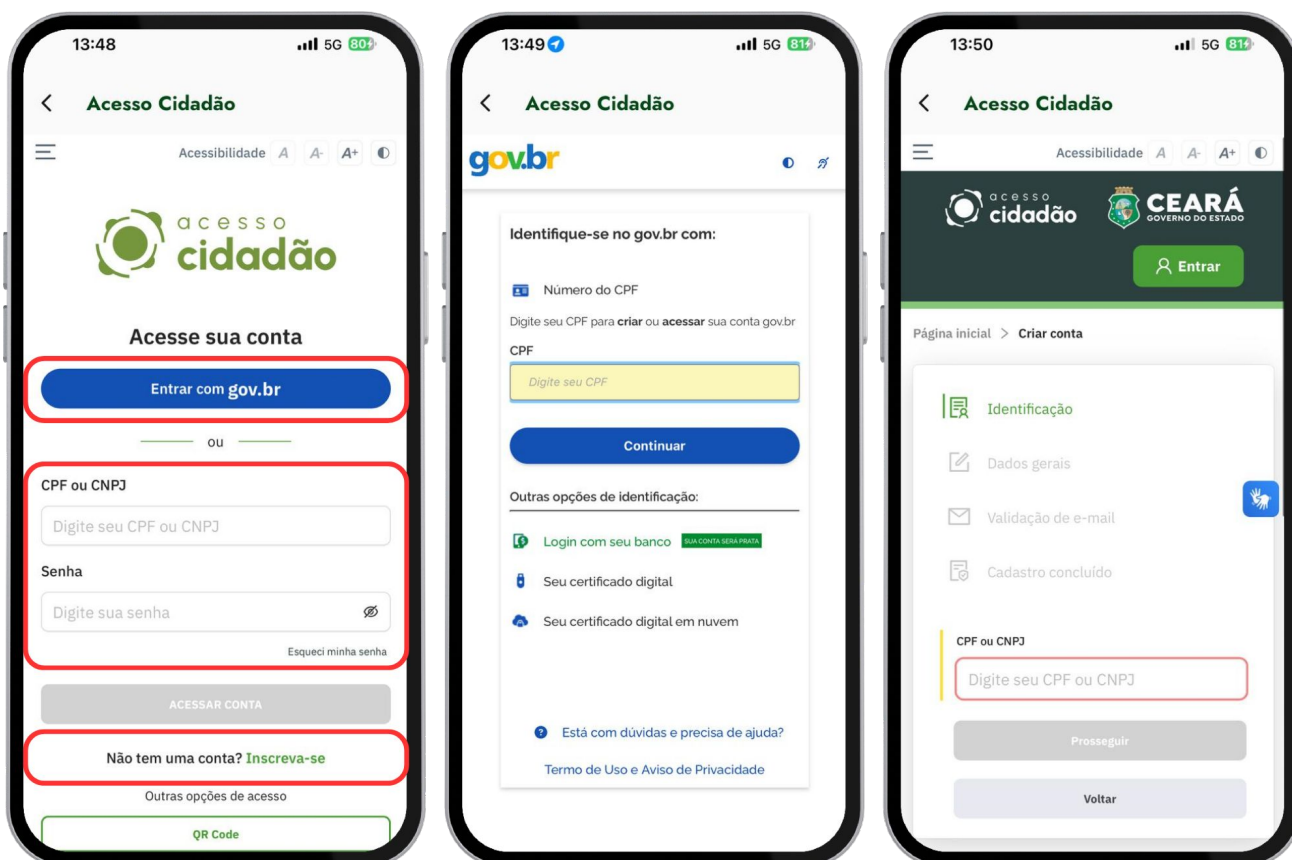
13:48
5G 80

Acesso Cidadão

Acessibilidade A A- A+

acesso
cidadão

Acesse sua conta

Entrar com gov.br

ou

CPF ou CNPJ

Digite seu CPF ou CNPJ

Senha

Digite sua senha

Esqueci minha senha

ACESSAR CONTA

Não tem uma conta? Inscreva-se

Outras opções de acesso

QR Code

13:49
5G 81

Acesso Cidadão

gov.br

Identifique-se no gov.br com:

Número do CPF

Digite seu CPF para criar ou acessar sua conta gov.br

CPF

Digite seu CPF

Continuar

Outras opções de identificação:

Login com seu banco SUA CONTA SERÁ PRATA

Seu certificado digital

Seu certificado digital em nuvem

Está com dúvidas e precisa de ajuda?

Termo de Uso e Aviso de Privacidade

13:50
5G 81

Acesso Cidadão

Acessibilidade A A- A+

acesso
cidadão

CEARÁ
GOVERNO DO ESTADO

Entrar

Página inicial > Criar conta

Identificação

Dados gerais

Validação de e-mail

Cadastro concluído

CPF ou CNPJ

Digite seu CPF ou CNPJ

Prosseguir

Voltar